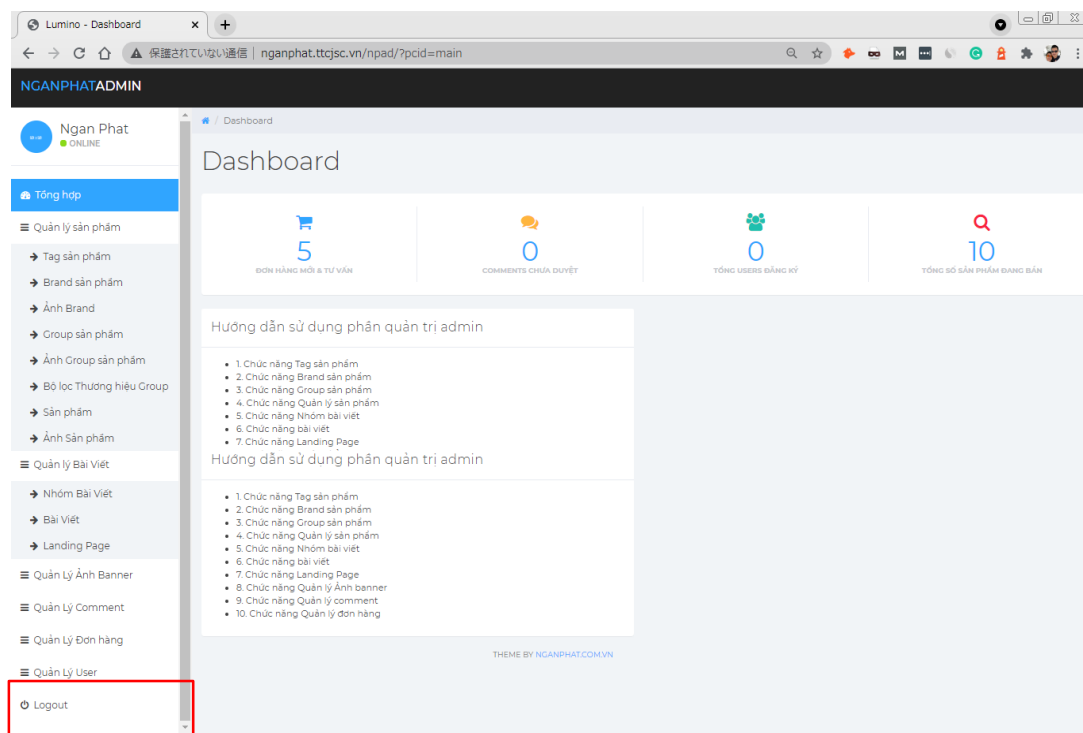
Lumino - Dashboard ×

保護されていない通信 | nganphat.ttcjsc.vn/npad/?pcid=main

NGANPHATADMIN

Ngan Phat
ONLINE

Tổng hợp
Quản lý sản phẩm
Tag sản phẩm
Brand sản phẩm
Ảnh Brand
Group sản phẩm
Ảnh Group sản phẩm
Bộ lọc Thương hiệu Group
Sản phẩm
Ảnh Sản phẩm
Quản lý Bài Viết
Nhóm Bài Viết
Bài Viết
Landing Page
Quản Lý Ảnh Banner
Quản Lý Comment
Quản Lý Đơn hàng
Quản Lý User
Logout

Dashboard

Dashboard

5
ĐƠN HÀNG MỚI & TƯ VẤN

0
COMMENTS CHƯA DUYỆT

0
TỔNG USERS ĐĂNG KÝ

10
TỔNG SỐ SẢN PHẨM ĐANG BÁN

Hướng dẫn sử dụng phần quản trị admin

- 1. Chức năng Tag sản phẩm
- 2. Chức năng Brand sản phẩm
- 3. Chức năng Group sản phẩm
- 4. Chức năng Quản lý sản phẩm
- 5. Chức năng Nhóm bài viết
- 6. Chức năng bài viết
- 7. Chức năng Landing Page

Hướng dẫn sử dụng phần quản trị admin

- 1. Chức năng Tag sản phẩm
- 2. Chức năng Brand sản phẩm
- 3. Chức năng Group sản phẩm
- 4. Chức năng Quản lý sản phẩm
- 5. Chức năng Nhóm bài viết
- 6. Chức năng bài viết
- 7. Chức năng Landing Page
- 8. Chức năng Quản lý Ảnh banner
- 9. Chức năng Quản lý comment
- 10. Chức năng Quản lý đơn hàng

THEME BY NGANPHAT.COM.VN